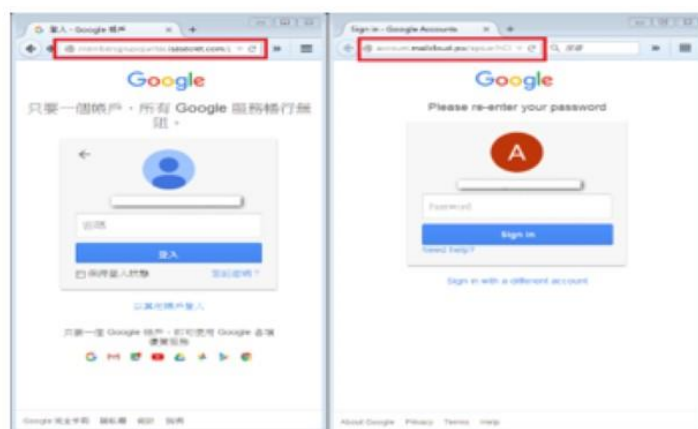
登入 - Google 帳戶

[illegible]sasecret.com

Google

只要一個帳戶，所有 Google 服務暢行無阻。

密碼

登入

保持登入狀態

忘記密碼？

以其他帳戶登入

只要一個 Google 帳戶，即可使用 Google 各項優質服務

Google 完全手冊 隱私權 條款 說明

Sign in - Google Accounts

account.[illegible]

Google

Please re-enter your password

A

Password

Sign in

Need help?

Sign in with a different account

About Google Privacy Terms Help